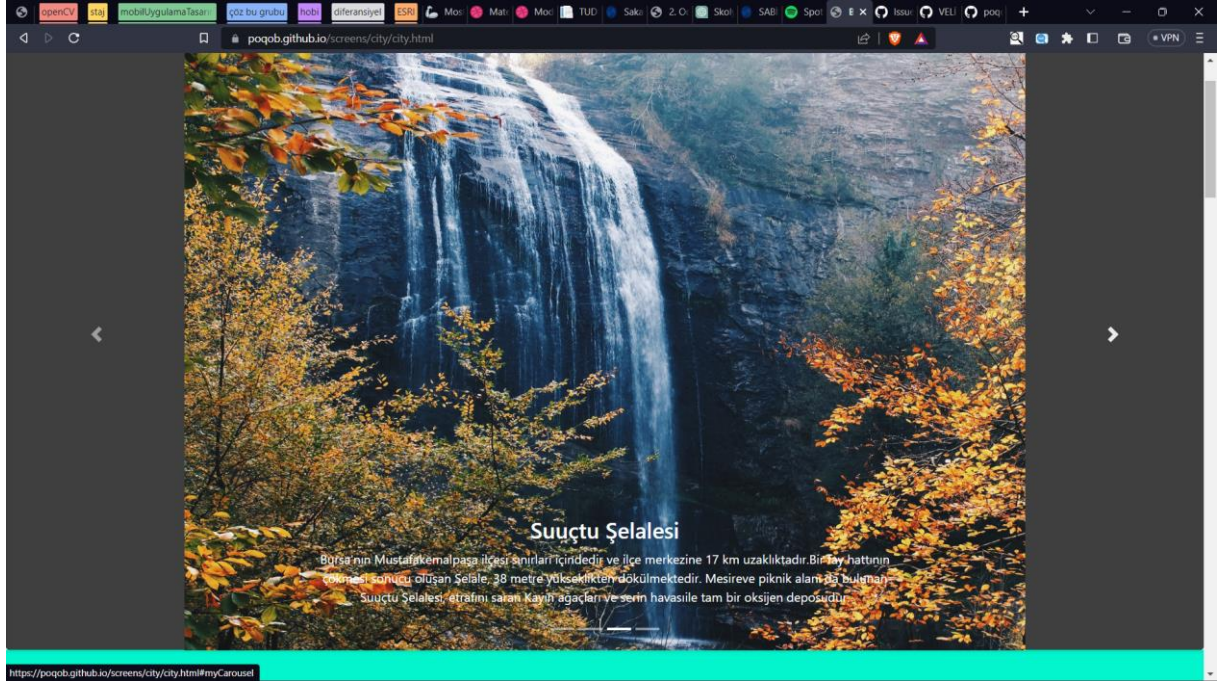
openCV staj mobilUygulamaTasarı çöz bu grubu hobi diferansiyel ESRI Mo Mat Mod TUD Saka 2. O Skot SABI Spot E × Issu VELI poq +

poqob.github.io/screens/city/city.html

VPN

Suuçtu Şelalesi

Bursa'nın Mustafakemalpaşa ilçesi sınırları içindedir ve ilçe merkezine 17 km uzaklıktadır.Bir fay hattının çökmesi sonucu oluşan Şelale, 38 metre yükseklikten dökülmektedir. Mesireve piknik alanı da bulunan Suuçtu Şelalesi, etrafını saran Kayın ağaçları ve serin havasıile tam bir oksijen deposudur.

https://poqob.github.io/screens/city/city.html#myCarousel